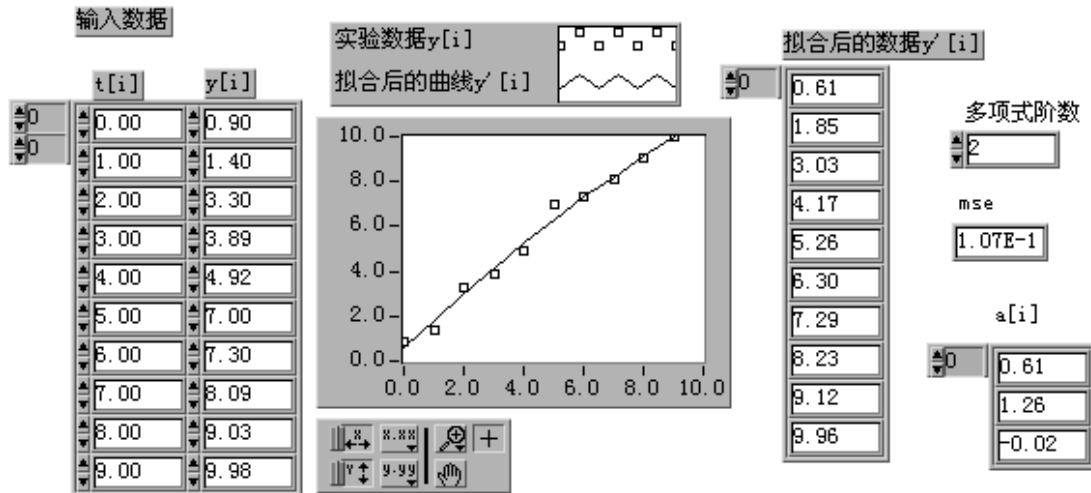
输入数据

t[i]

y[i]

0
0

| t[i] | y[i] |
|---|---|
| 0.00 | 0.90 |
| 1.00 | 1.40 |
| 2.00 | 3.30 |
| 3.00 | 3.89 |
| 4.00 | 4.92 |
| 5.00 | 7.00 |
| 6.00 | 7.30 |
| 7.00 | 8.09 |
| 8.00 | 9.03 |
| 9.00 | 9.98 |

实验数据y[i]
拟合后的曲线y′[i]

10.0
8.0
6.0
4.0
2.0
0.0
0.0 2.0 4.0 6.0 8.0 10.0

x.xx
y.yy

拟合后的数据y′[i]

0

0.61
1.85
3.03
4.17
5.26
6.30
7.29
8.23
9.12
9.96

多项式阶数
2

mse
1.07E-1

a[i]

0

0.61
1.26
-0.02